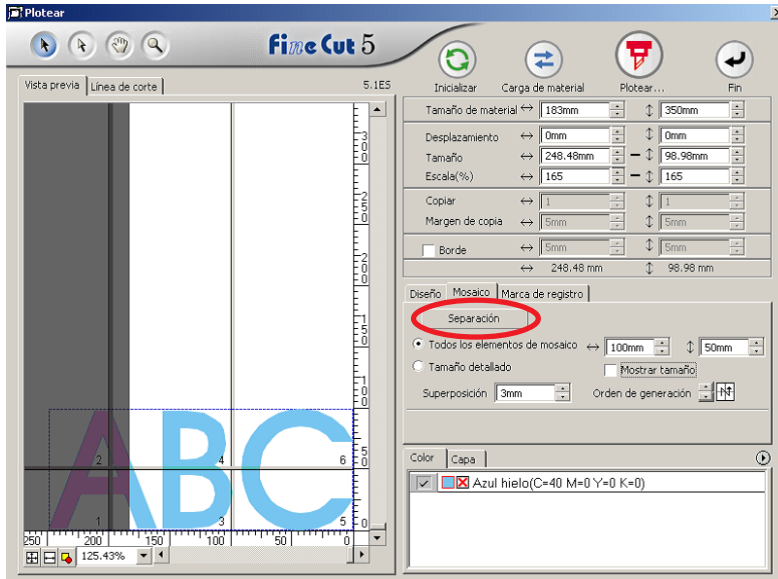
Plotear

FineCut 5

Inicializar
Carga de material
Plotear...
Fin

Vista previa
Línea de corte
5.1ES

Tamaño de material
183mm
350mm

Desplazamiento
0mm
0mm
Tamaño
248.48mm
98.98mm
Escala(%)
165
165

Copiar
1
1
Margen de copia
5mm
5mm

Borde
5mm
5mm
248.48 mm
98.98 mm

Diseño
Mosaico
Marca de registro

Separación

Todos los elementos de mosaico
100mm
50mm
Tamaño detallado
Mostrar tamaño
Superposición
3mm
Orden de generación

Color
Capa

Azul hielo(C=40 M=0 Y=0 K=0)

ABC

2
4
6
1
3
5

300
250
200
150
100
50
0

125.43%